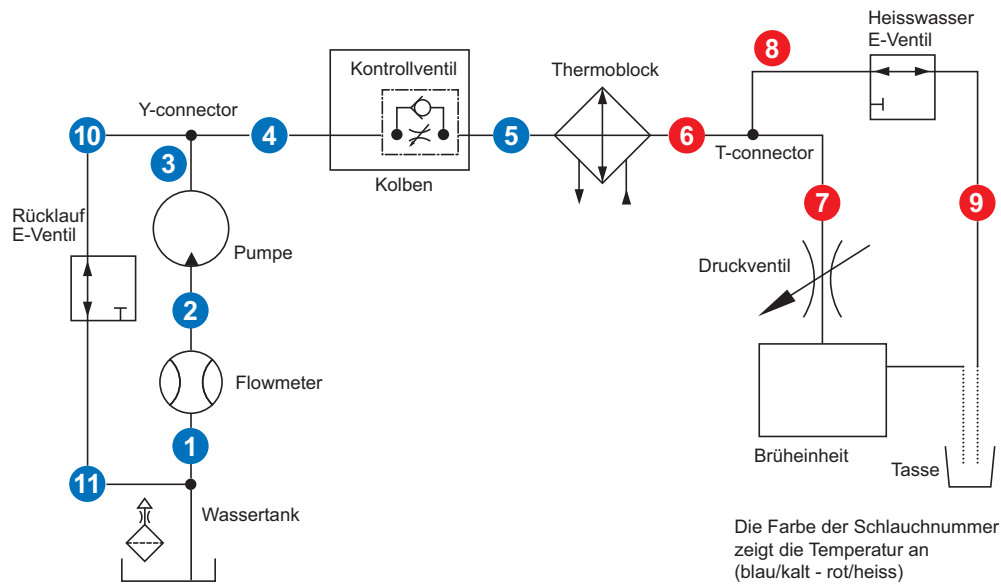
Heisswasser
E-Ventil

8

Kontrollventil

Thermoblock

Y-connector

10

4

5

6

3

T-connector

Kolben

Rücklauf
E-Ventil

7

9

Pumpe

Druckventil

2

Flowmeter

1

Brüheinheit

Tasse

11

Wassertank

Die Farbe der Schlauchnummer zeigt die Temperatur an (blau/kalt - rot/heiss)